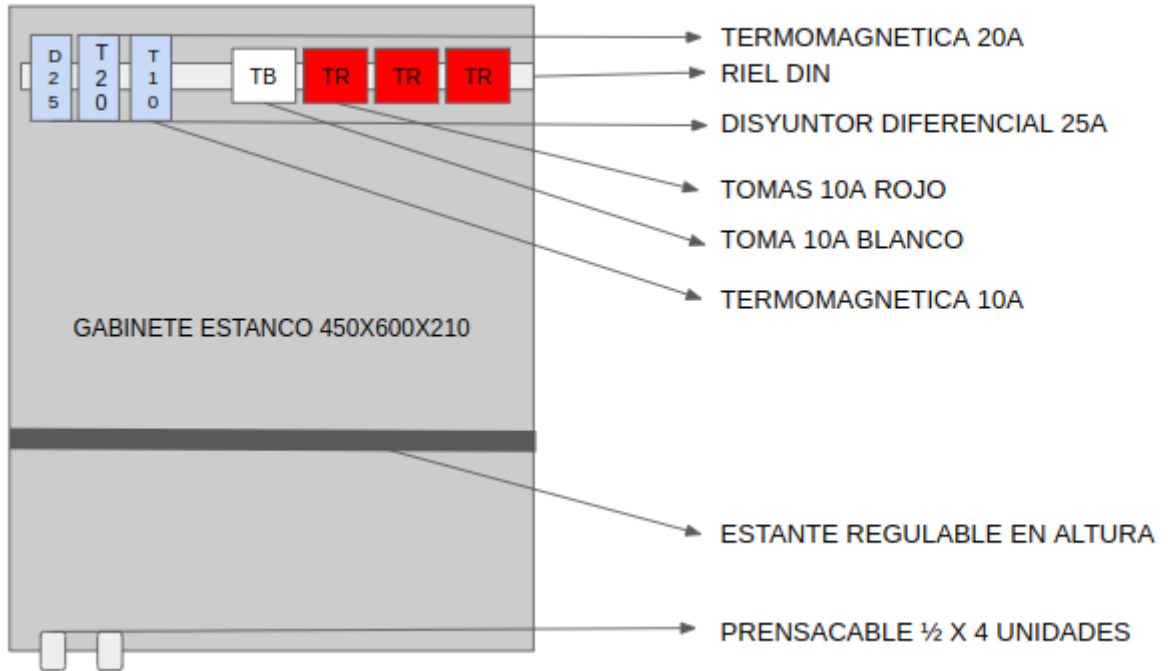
D
2
5

T
2
0

T
1
0

TB

TR

TR

TR

TERMOMAGNETICA 20A

RIEL DIN

DISYUNTOR DIFERENCIAL 25A

TOMAS 10A ROJO

TOMA 10A BLANCO

TERMOMAGNETICA 10A

GABINETE ESTANCO 450X600X210

ESTANTE REGULABLE EN ALTURA

PRENSACABLE ½ X 4 UNIDADES